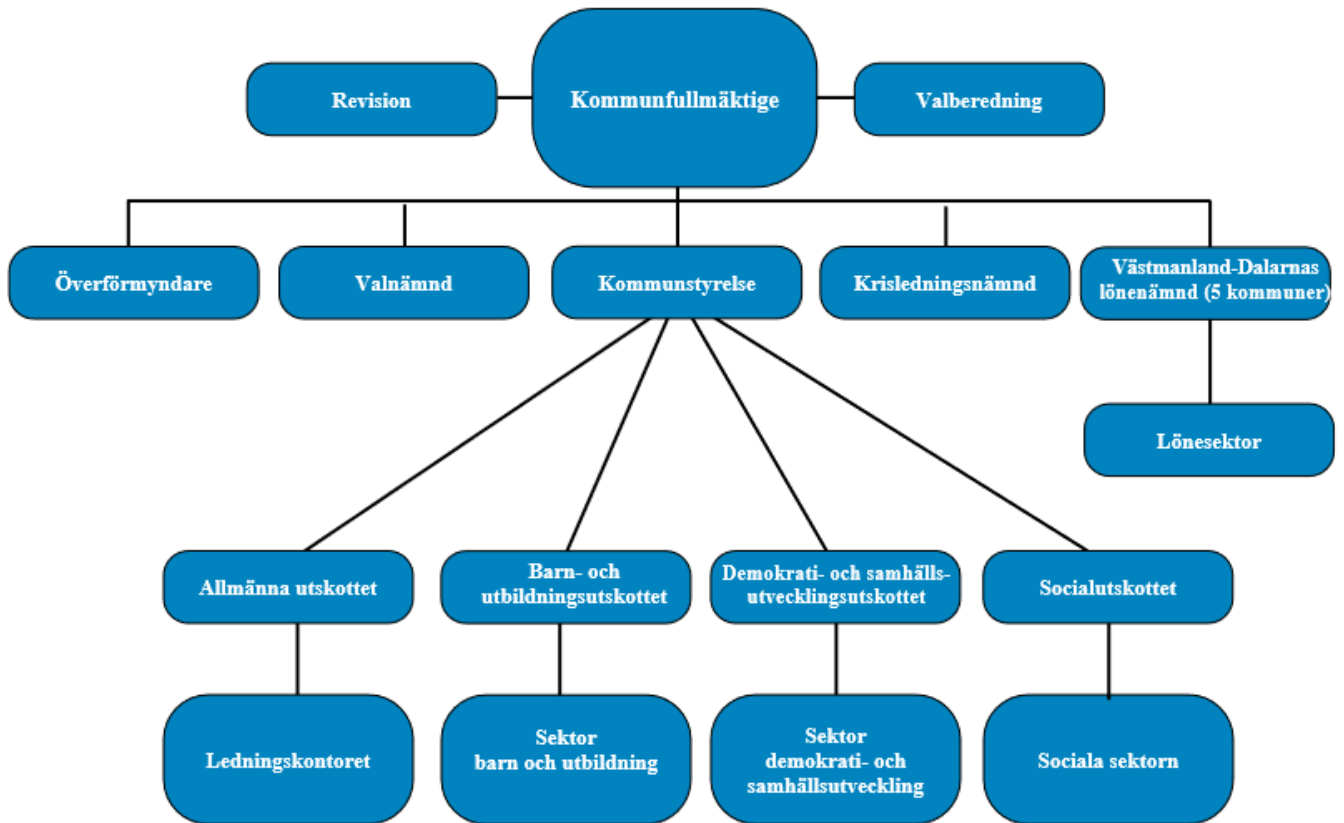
Revision

Kommunfullmäktige

Valberedning

Överförmyndare

Valnämnd

Kommunstyrelse

Krisledningsnämnd

Västmanland-Dalarnas lönenämnd (5 kommuner)

Lönesektor

Allmänna utskottet

Barn- och utbildningsutskottet

Demokrati- och samhälls-utvecklingsutskottet

Socialutskottet

Ledningskontoret

Sektor barn och utbildning

Sektor demokrati- och samhällsutveckling

Sociala sektorn